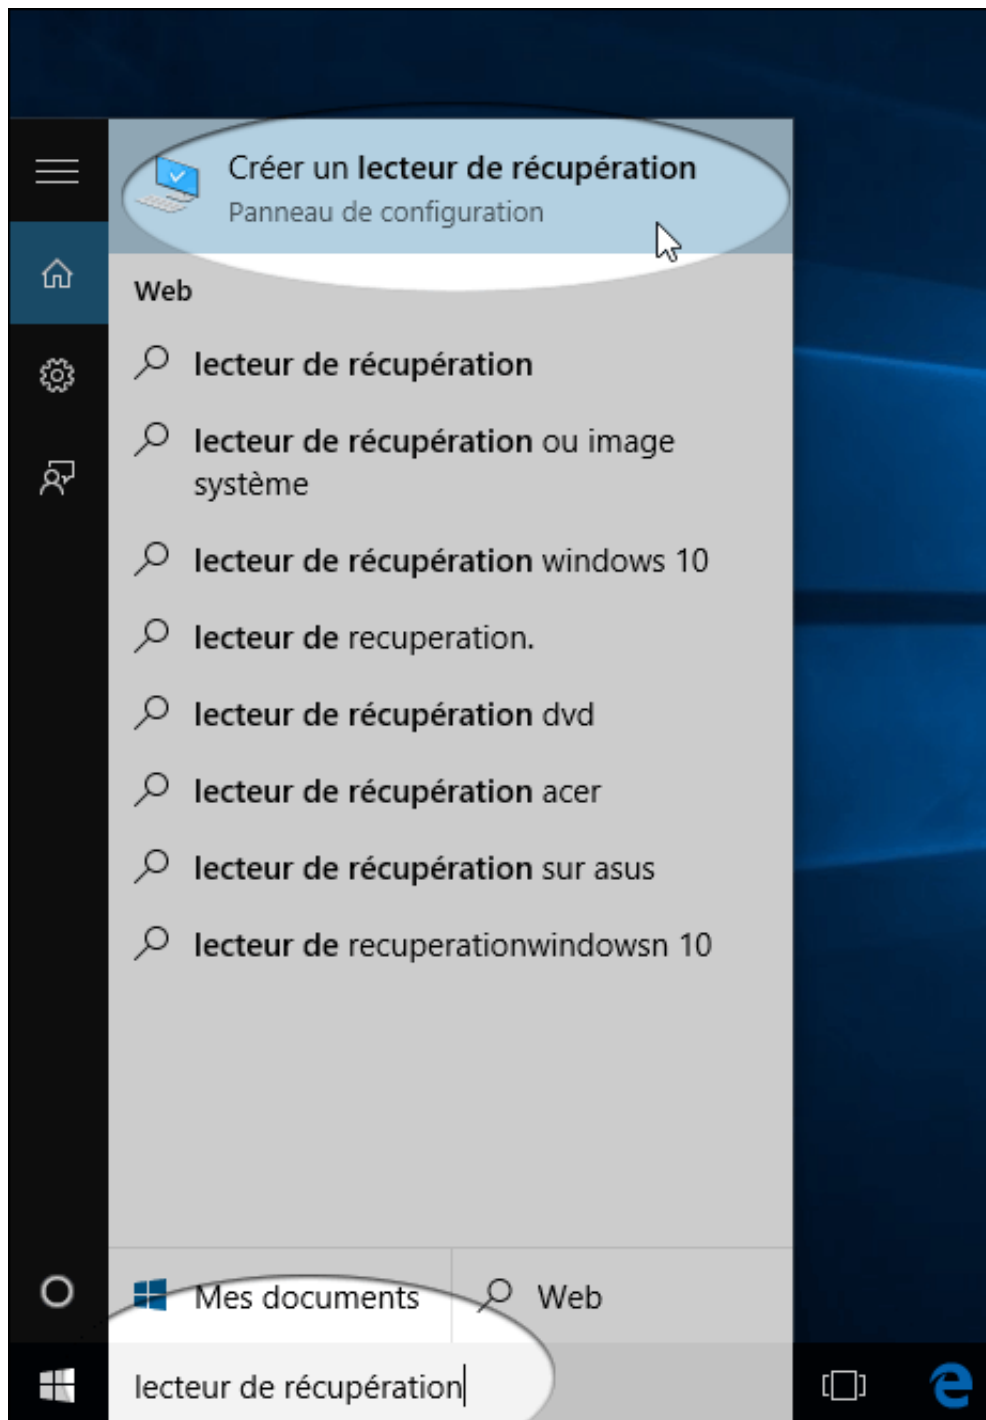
Créer un lecteur de récupération
Panneau de configuration

Web

lecteur de récupération

lecteur de récupération ou image système

lecteur de récupération windows 10

lecteur de recuperation.

lecteur de récupération dvd

lecteur de récupération acer

lecteur de récupération sur asus

lecteur de recuperationwindowsn 10

Mes documents

Web

lecteur de récupération